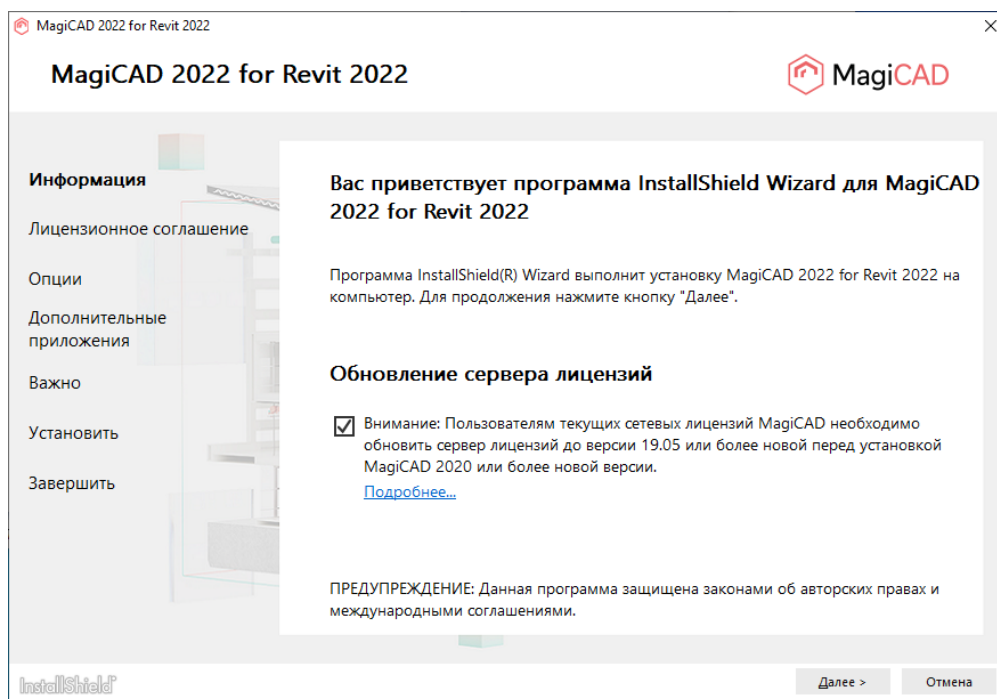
MagiCAD 2022 for Revit 2022

MagiCAD 2022 for Revit 2022

MagiCAD

Информация

Лицензионное соглашение

Опции

Дополнительные приложения

Важно

Установить

Завершить

Вас приветствует программа InstallShield Wizard для MagiCAD 2022 for Revit 2022

Программа InstallShield(R) Wizard выполнит установку MagiCAD 2022 for Revit 2022 на компьютер. Для продолжения нажмите кнопку "Далее".

Обновление сервера лицензий

Внимание: Пользователям текущих сетевых лицензий MagiCAD необходимо обновить сервер лицензий до версии 19.05 или более новой перед установкой MagiCAD 2020 или более новой версии.

Подробнее...

ПРЕДУПРЕЖДЕНИЕ: Данная программа защищена законами об авторских правах и международными соглашениями.

InstallShield

Далее >

Отмена